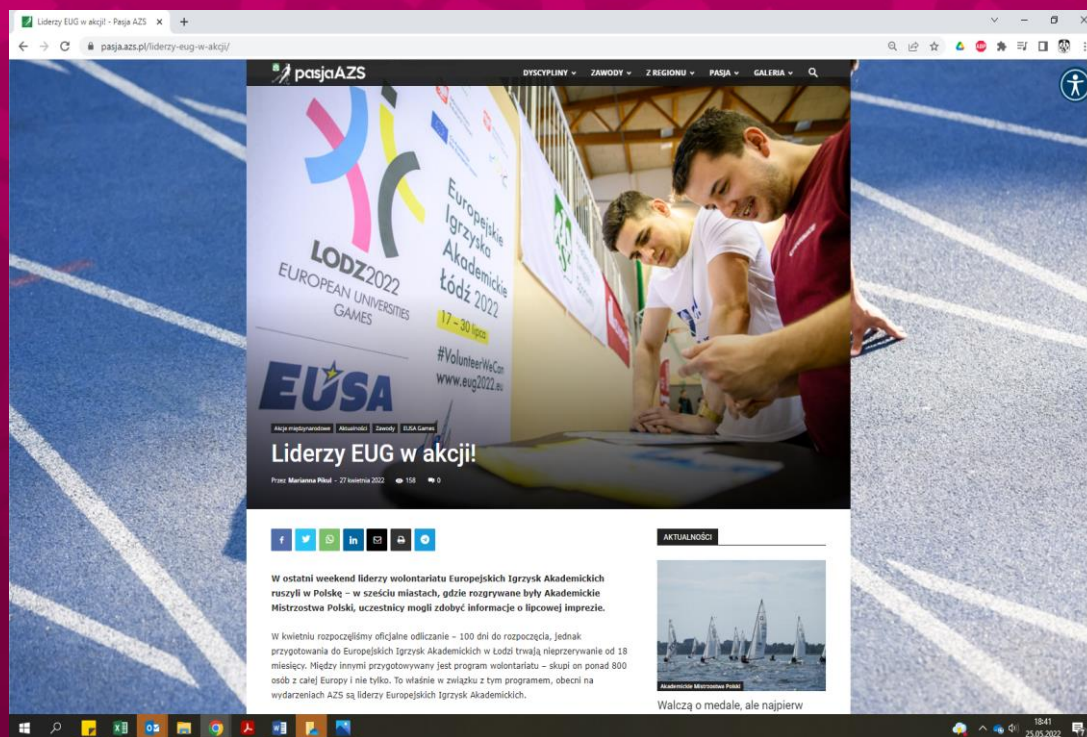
Liderzy EUG w akcji! - Pasja AZS

pasja.azs.pl/liderzy-eug-w-akcji/

pasjaAZS

DYSCYPLINY ZAWODY Z REGIONU PASJA GALERIA

LODZ2022
EUROPEAN UNIVERSITIES GAMES

EUSA

Europejskie Igrzyska Akademickie Łódź 2022

17 – 30 lipca

#VolunteerWeCan
www.eug2022.eu

Akcje międzynarodowe Aktualności Zawody EUSA Games

Liderzy EUG w akcji!

Przez Marianna Pikul - 27 kwietnia 2022 158 0

W ostatni weekend liderzy wolontariatu Europejskich Igrzysk Akademickich ruszyli w Polskę – w sześciu miastach, gdzie rozgrywane były Akademickie Mistrzostwa Polski, uczestnicy mogli zdobyć informacje o lipcowej imprezie.

W kwietniu rozpoczęliśmy oficjalne odliczanie – 100 dni do rozpoczęcia, jednak przygotowania do Europejskich Igrzysk Akademickich w Łodzi trwają nieprzerwanie od 18 miesięcy. Między innymi przygotowywany jest program wolontariatu – skupi on ponad 800 osób z całej Europy i nie tylko. To właśnie w związku z tym programem, obecni na wydarzeniach AZS są liderzy Europejskich Igrzysk Akademickich.

AKTUALNOŚCI

Akademickie Mistrzostwa Polski

Walczą o medale, ale najpierw

18:41
25.05.2022